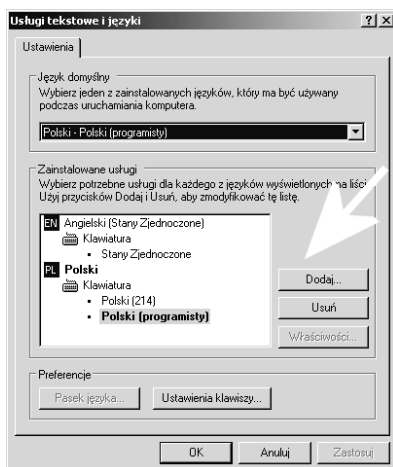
Usługi tekstowe i języki ? X

Ustawienia

Język domyślny
Wybierz jeden z zainstalowanych języków, który ma być używany podczas uruchamiania komputera.

Polski - Polski (programisty)

Zainstalowane usługi
Wybierz potrzebne usługi dla każdego z języków wyświetlonych na liście. Użyj przycisków Dodaj i Usuń, aby zmodyfikować tę listę.

EN Angielski (Stany Zjednoczone)
Klawiatura
• Stany Zjednoczone
PL Polski
Klawiatura
• Polski (214)
• Polski (programisty)

Dodaj...
Usuń
Właściwości...

Preferencje
Pasek języka...
Ustawienia klawiszy...

OK
Anuluj
Zastosuj